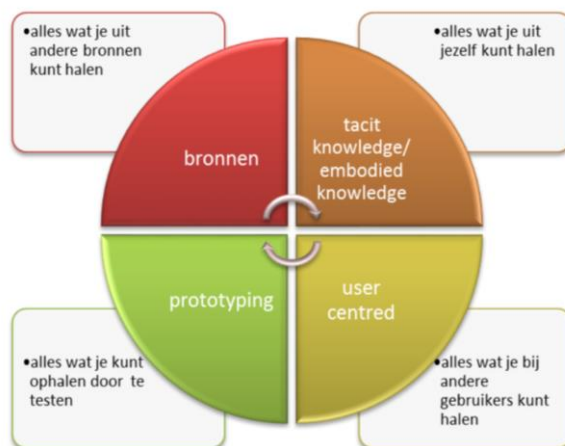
•alles wat je uit andere bronnen kunt halen

•alles wat je uit jezelf kunt halen

bronnen

tacit knowledge/ embodied knowledge

prototyping

user centred

•alles wat je kunt ophalen door te testen

•alles wat je bij andere gebruikers kunt halen